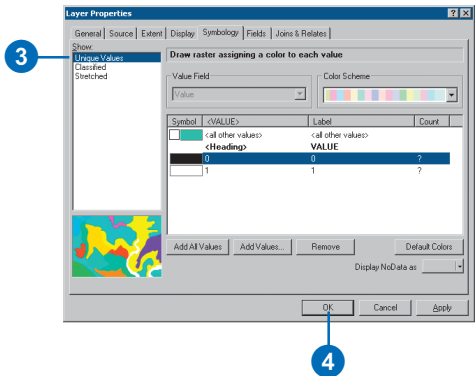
Layer Properties

General | Source | Extent | Display | Symbology | Fields | Joins & Relates

3

Show:
Unique Values
Classified
Stretched

Draw raster assigning a color to each value

Value Field
Value

Color Scheme

| Symbol | <VALUE> | Label | Count |
|---|---|---|---|
| | <all other values> | <all other values> | |
| | <Heading> | VALUE | |
| | 0 | 0 | ? |
| | 1 | 1 | ? |

Add All Values | Add Values... | Remove | Default Colors

Display NoData as

OK | Cancel | Apply

4